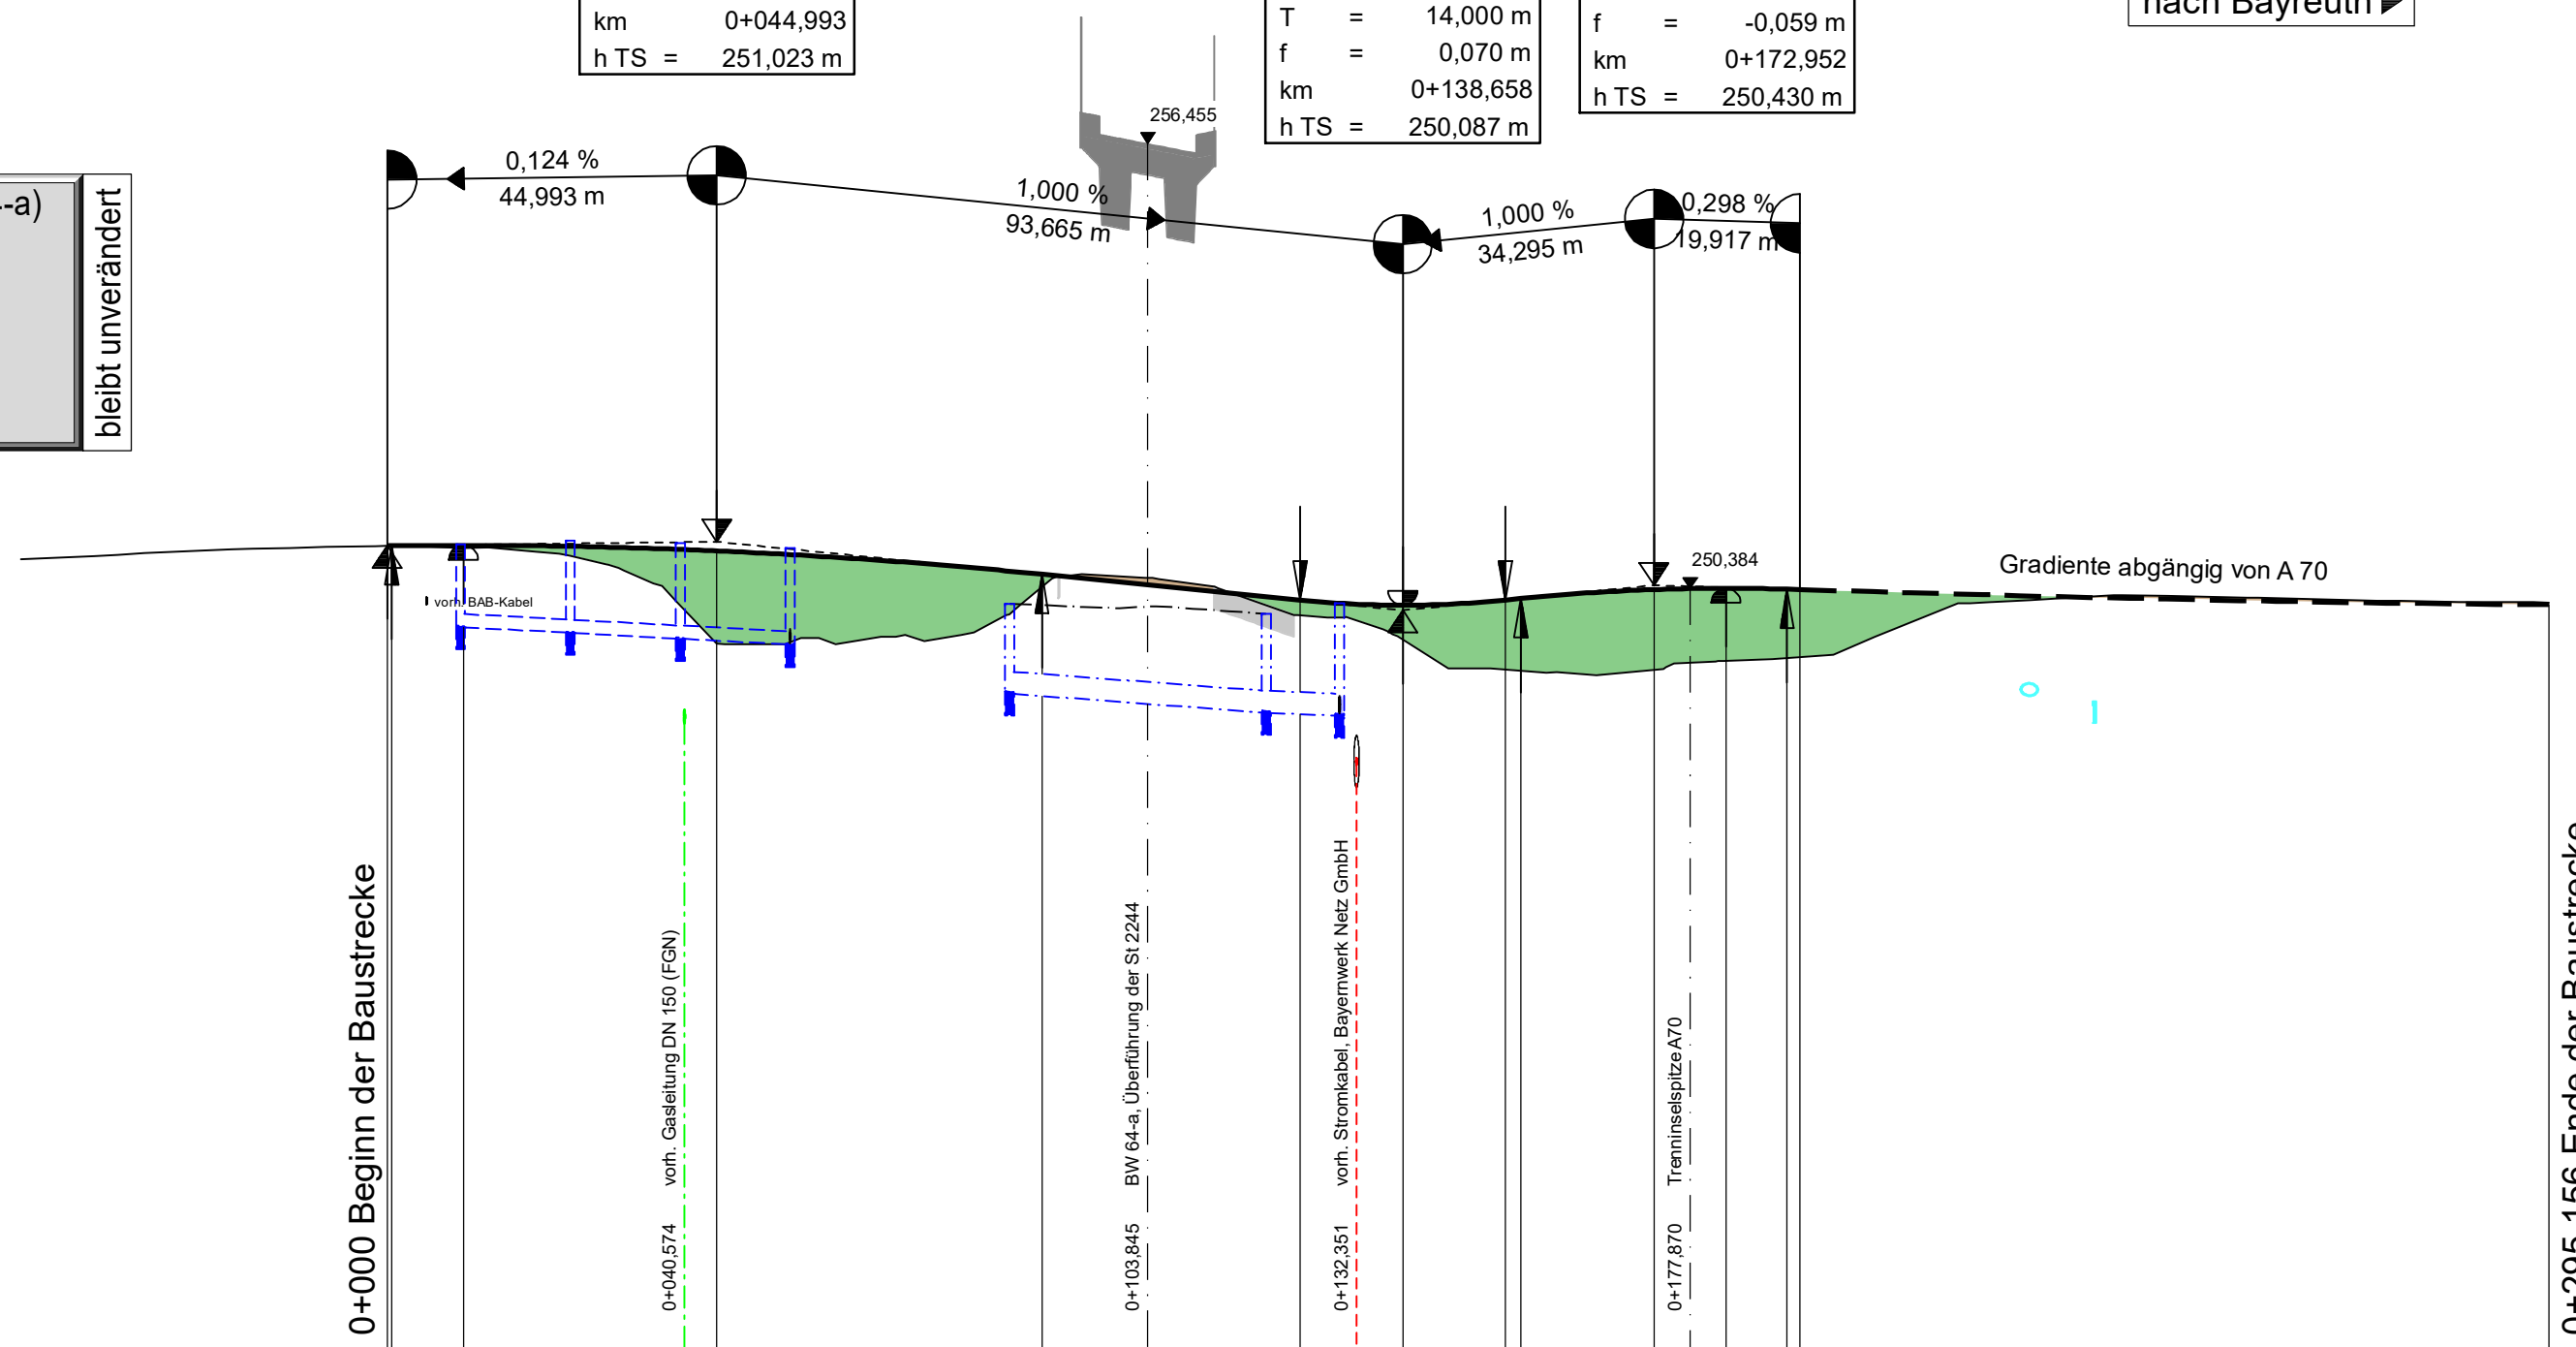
km 0+044,993
h TS = 251,023 m

T = 14,000 m
f = 0,070 m
km 0+138,658
h TS = 250,087 m

f = -0,059 m
km 0+172,952
h TS = 250,430 m

nach Bayreuth

-a)

bleibt unverändert

256,455

0,124 %
44,993 m

1,000 %
93,665 m

1,000 %
34,295 m

0,298 %
19,917 m

250,384

Gradiente abgängig von A 70

vorh. BAB-Kabel

0+000 Beginn der Baustrecke

0+040,574 vorh. Gasleitung DN 150 (FGN)

0+103,845 BW 64-a, Überführung der St 2244

0+132,351 vorh. Stromkabel, Bayernwerk Netz GmbH

0+177,870 Trenninselspitze A70

0+295,156 Ende der Baustrecke